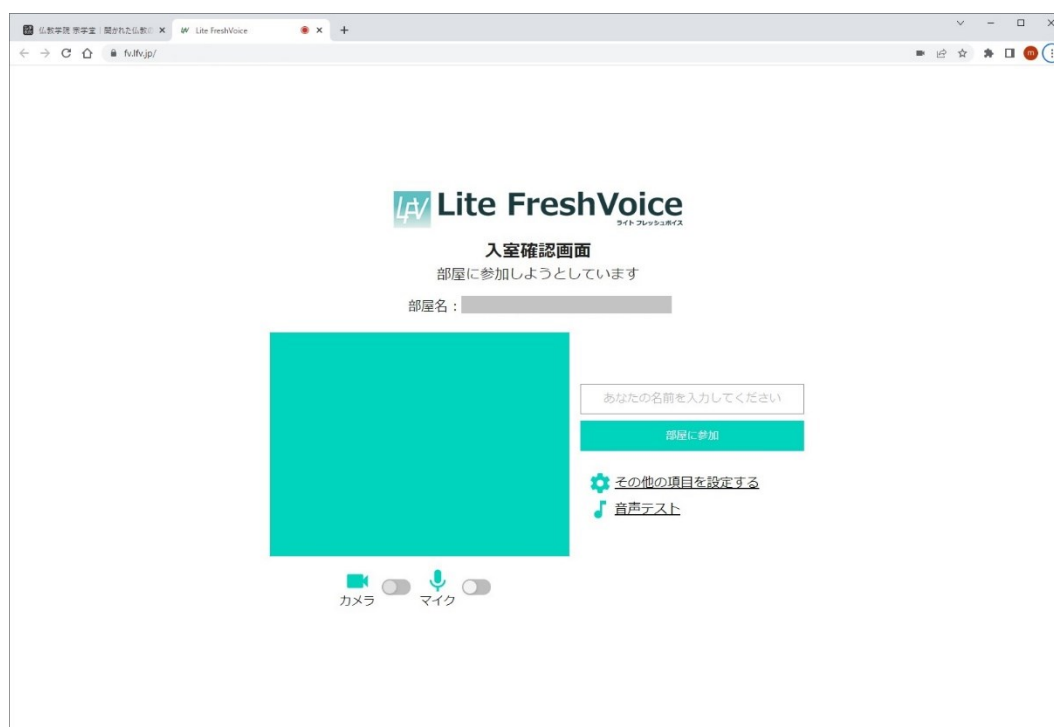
仏教学院 宗学堂｜開かれた仏教 ×
LFV Lite FreshVoice ×
+
fv.lfv.jp/

LFV Lite FreshVoice
ライト フレッシュボイス

入室確認画面
部屋に参加しようとしています

部屋名：

あなたの名前を入力してください
部屋に参加

その他の項目を設定する
音声テスト

カメラ
マイク